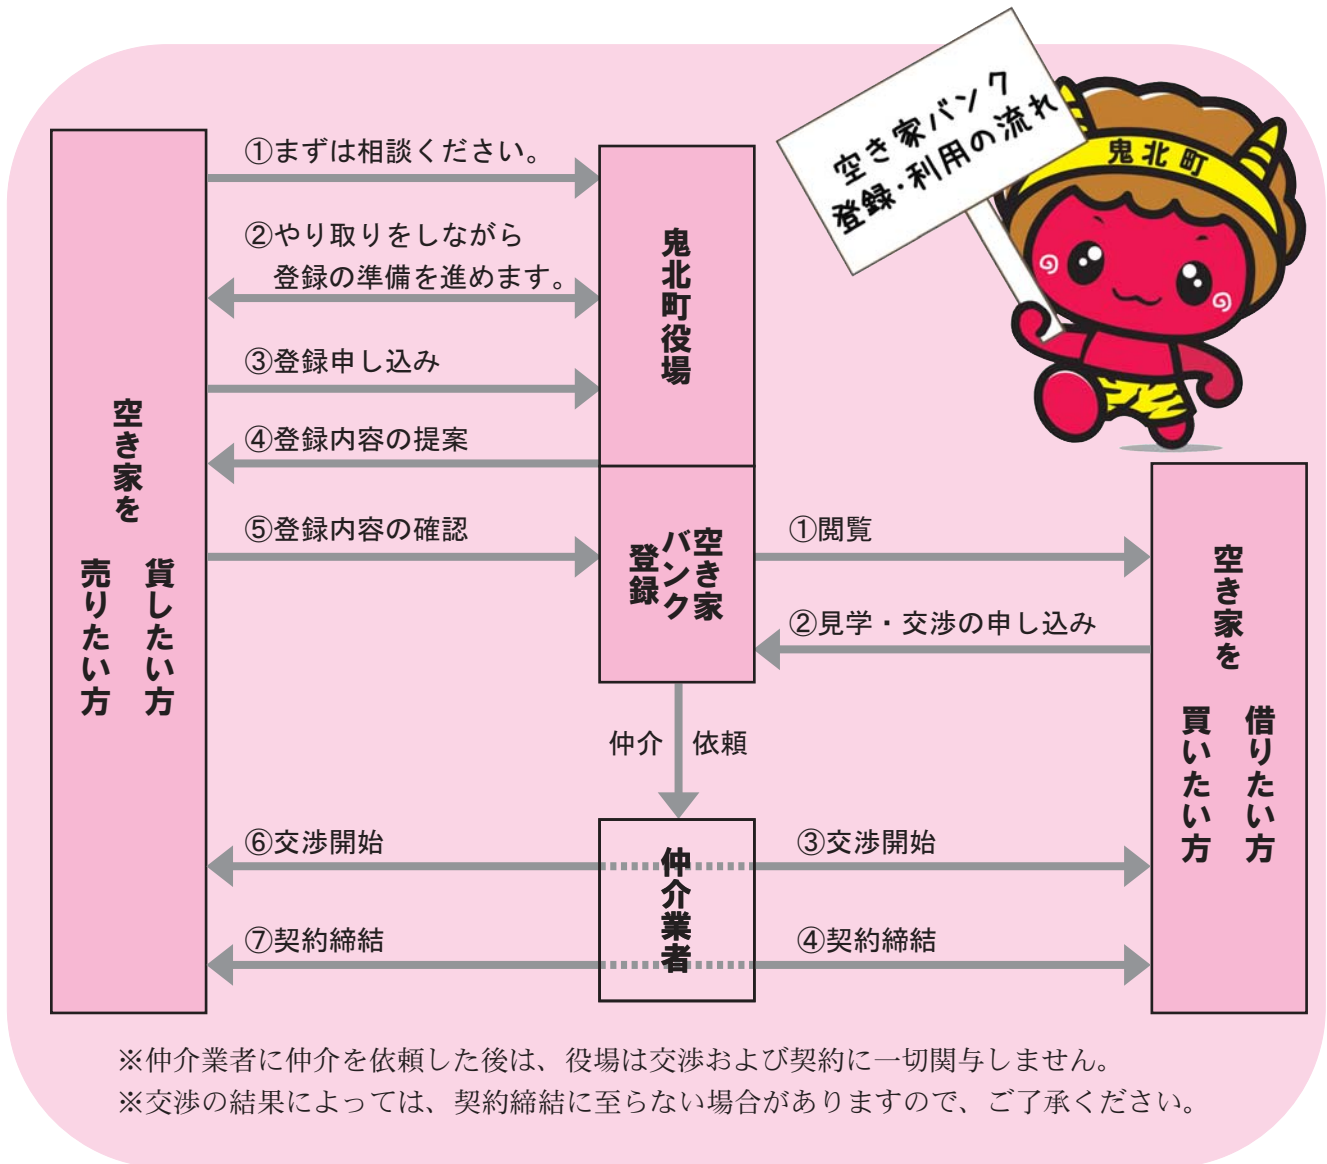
空き家バンク
登録・利用の流れ

鬼北町

空き家を
貸したい方
売りたい方

①まずは相談ください。

②やり取りをしながら
登録の準備を進めます。

③登録申し込み

④登録内容の提案

⑤登録内容の確認

鬼北町役場

空き家バンク登録

①閲覧

②見学・交渉の申し込み

空き家を
借りたい方
買いたい方

仲介　依頼

⑥交渉開始

⑦契約締結

仲介業者

③交渉開始

④契約締結

※仲介業者に仲介を依頼した後は、役場は交渉および契約に一切関与しません。
※交渉の結果によっては、契約締結に至らない場合がありますので、ご了承ください。